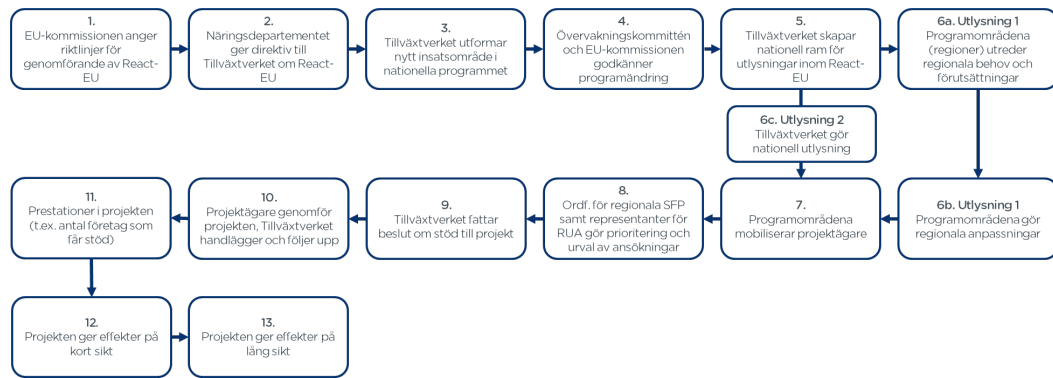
1.
EU-kommissionen anger riktlinjer för genomförande av React-EU

2.
Näringsdepartementet ger direktiv till Tillväxtverket om React-EU

3.
Tillväxtverket utformar nytt insatsområde i nationella programmet

4.
Övervakningskommittén och EU-kommissionen godkänner programändring

5.
Tillväxtverket skapar nationell ram för utlysningar inom React-EU

6a. Utlysning 1
Programområdena (regioner) utreder regionala behov och förutsättningar

6c. Utlysning 2
Tillväxtverket gör nationell utlysning

6b. Utlysning 1
Programområdena gör regionala anpassningar

7.
Programområdena mobiliserar projektägare

8.
Ordf. för regionala SFP samt representanter för RUA gör prioritering och urval av ansökningar

9.
Tillväxtverket fattar beslut om stöd till projekt

10.
Projektägare genomför projekten, Tillväxtverket handlägger och följer upp

11.
Prestationer i projekten (t.ex. antal företag som får stöd)

12.
Projekten ger effekter på kort sikt

13.
Projekten ger effekter på lång sikt